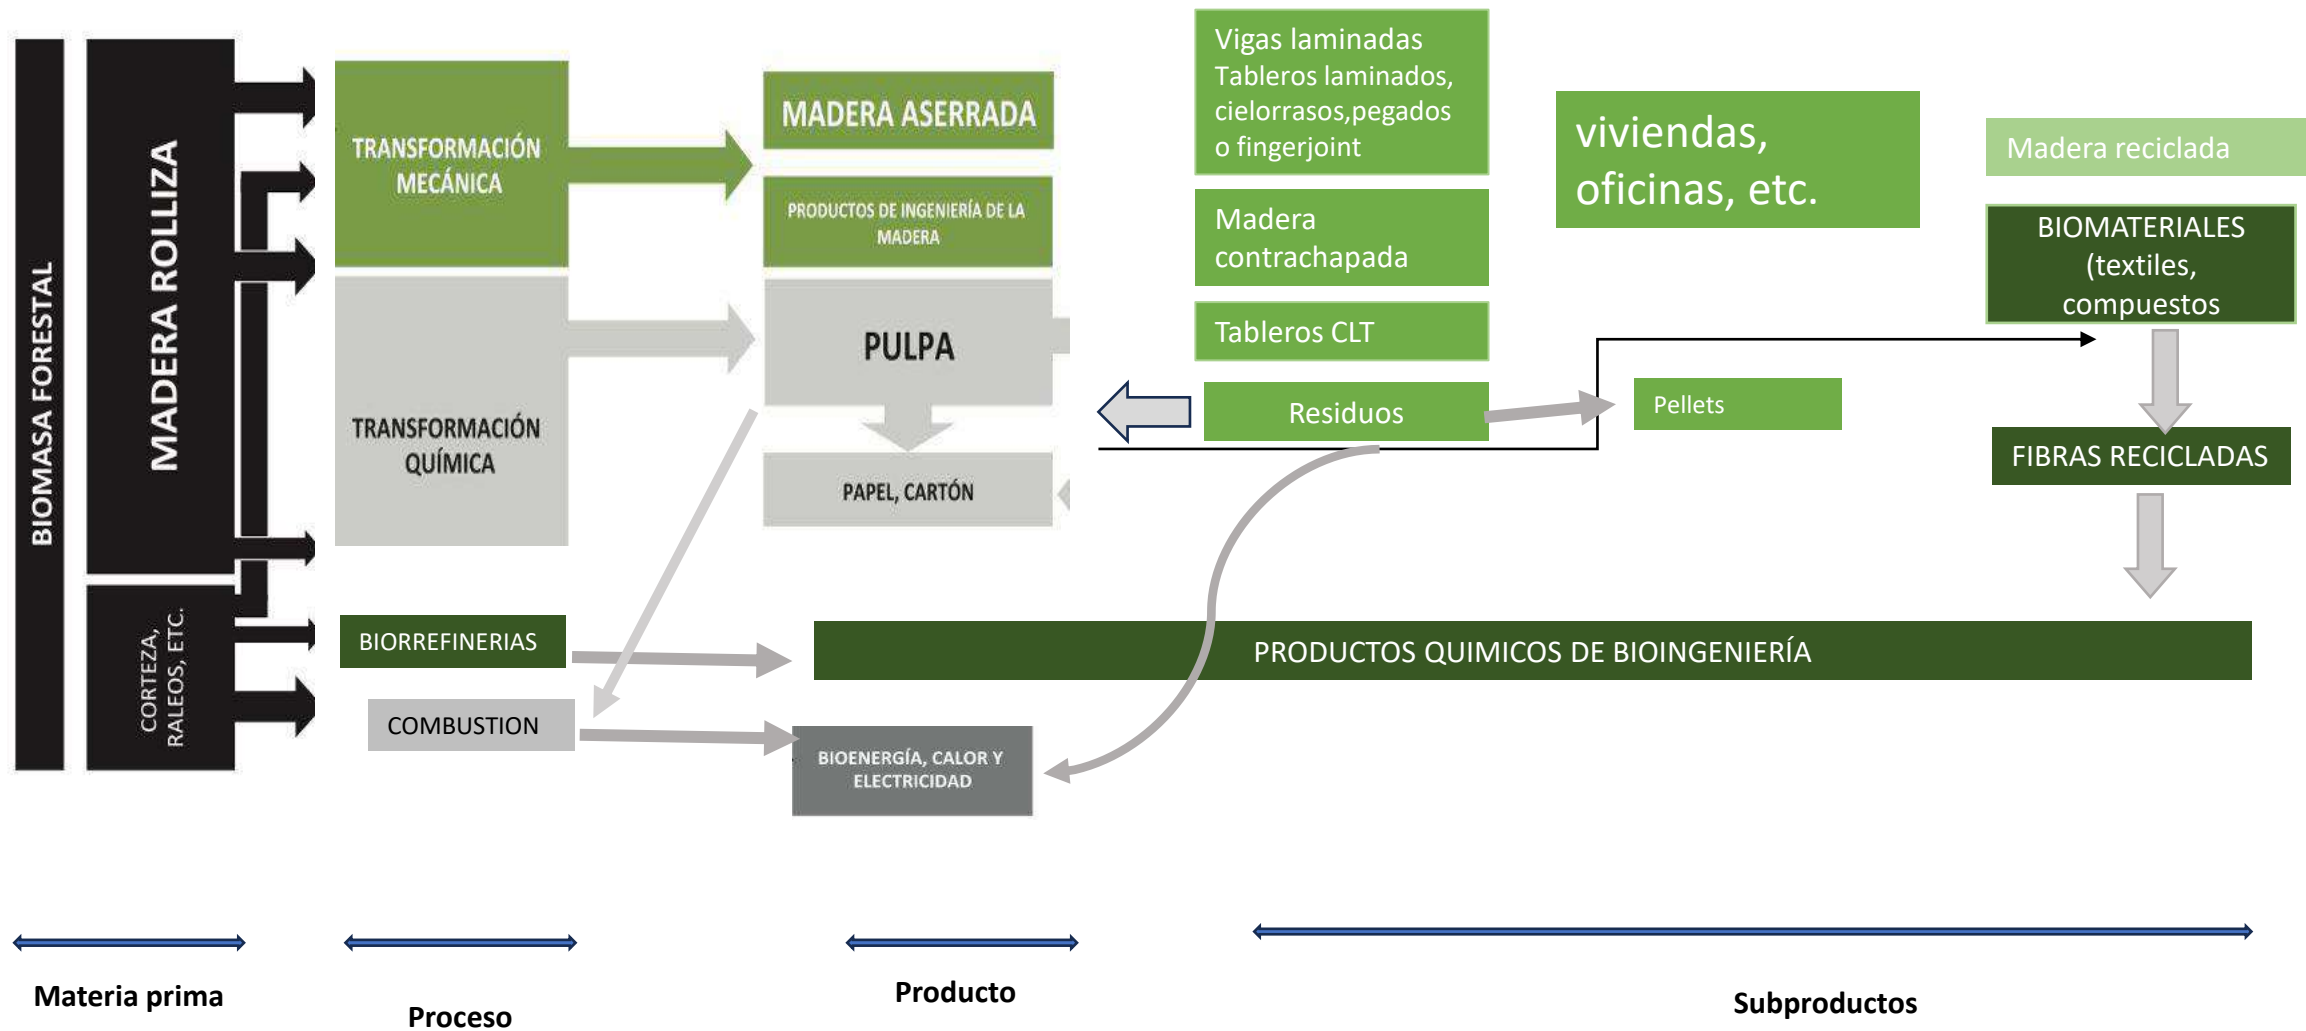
BIOMASA FORESTAL

MADERA ROLLIZA

CORTEZA, RALEOS, ETC.

TRANSFORMACIÓN MECÁNICA

TRANSFORMACIÓN QUÍMICA

BIORREFINERIAS

COMBUSTION

MADERA ASERRADA

PRODUCTOS DE INGENIERÍA DE LA MADERA

PULPA

PAPEL, CARTÓN

BIOENERGÍA, CALOR Y ELECTRICIDAD

Vigas laminadas Tableros laminados, cielorrasos,pegados o fingerjoint

Madera contrachapada

Tableros CLT

Residuos

viviendas, oficinas, etc.

Pellets

Madera reciclada

BIOMATERIALES (textiles, compuestos

FIBRAS RECICLADAS

PRODUCTOS QUIMICOS DE BIOINGENIERÍA

Materia prima

Proceso

Producto

Subproductos